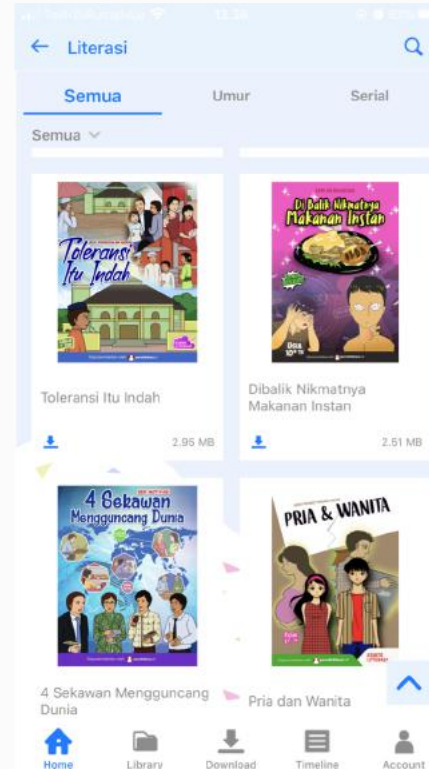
Literasi

Semua
Umur
Serial

Semua

Toleransi Itu Indah

Toleransi Itu Indah
2.95 MB

Di Balik Nikmatnya Makanan Instan

Dibalik Nikmatnya Makanan Instan
2.51 MB

4 Sekawan Mengguncang Dunia

4 Sekawan Mengguncang Dunia

PRIA & WANITA

Pria dan Wanita

Home
Library
Download
Timeline
Account